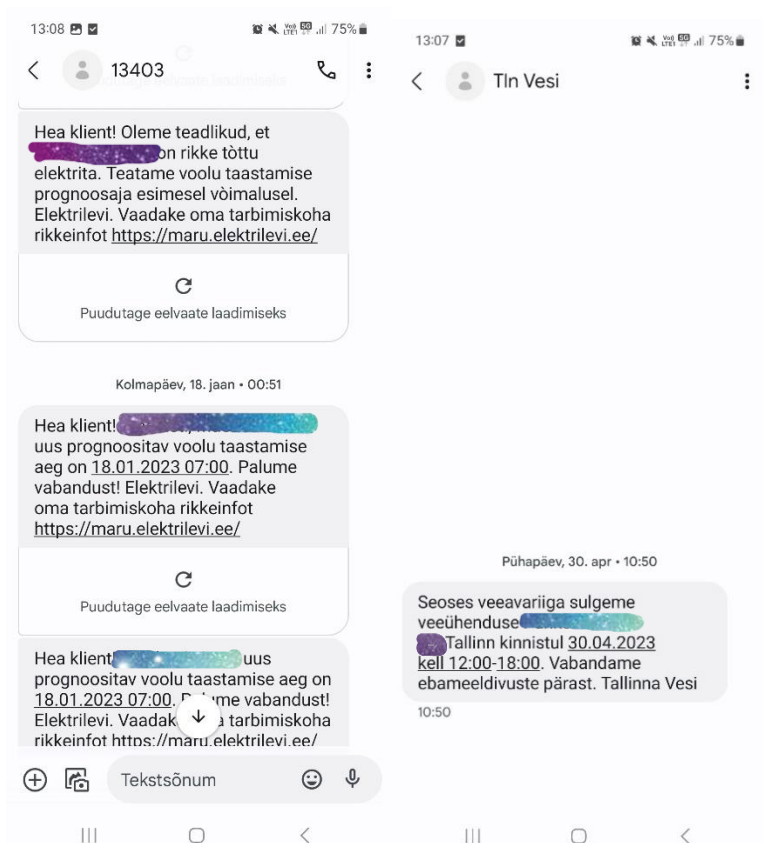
13:08

75%

13403

Hea klient! Oleme teadlikud, et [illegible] on rikke tòttu elektrita. Teatame voolu taastamise prognoosaja esimesel vòimalusel. Elektrilevi. Vaadake oma tarbimiskoha rikkeinfot https://maru.elektrilevi.ee/

Puudutage eelvaate laadimiseks

Kolmapäev, 18. jaan • 00:51

Hea klient! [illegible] uus prognoositav voolu taastamise aeg on 18.01.2023 07:00. Palume vabandust! Elektrilevi. Vaadake oma tarbimiskoha rikkeinfot https://maru.elektrilevi.ee/

Puudutage eelvaate laadimiseks

Hea klient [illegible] uus prognoositav voolu taastamise aeg on 18.01.2023 07:00. P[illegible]me vabandust! Elektrilevi. Vaadak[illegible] tarbimiskoha rikkeinfot https://maru.elektrilevi.ee/

Tekstsõnum

13:07

75%

Tln Vesi

Pühapäev, 30. apr • 10:50

Seoses veeavariiga sulgeme veeühenduse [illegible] Tallinn kinnistul 30.04.2023 kell 12:00-18:00. Vabandame ebameeldivuste pärast. Tallinna Vesi

10:50